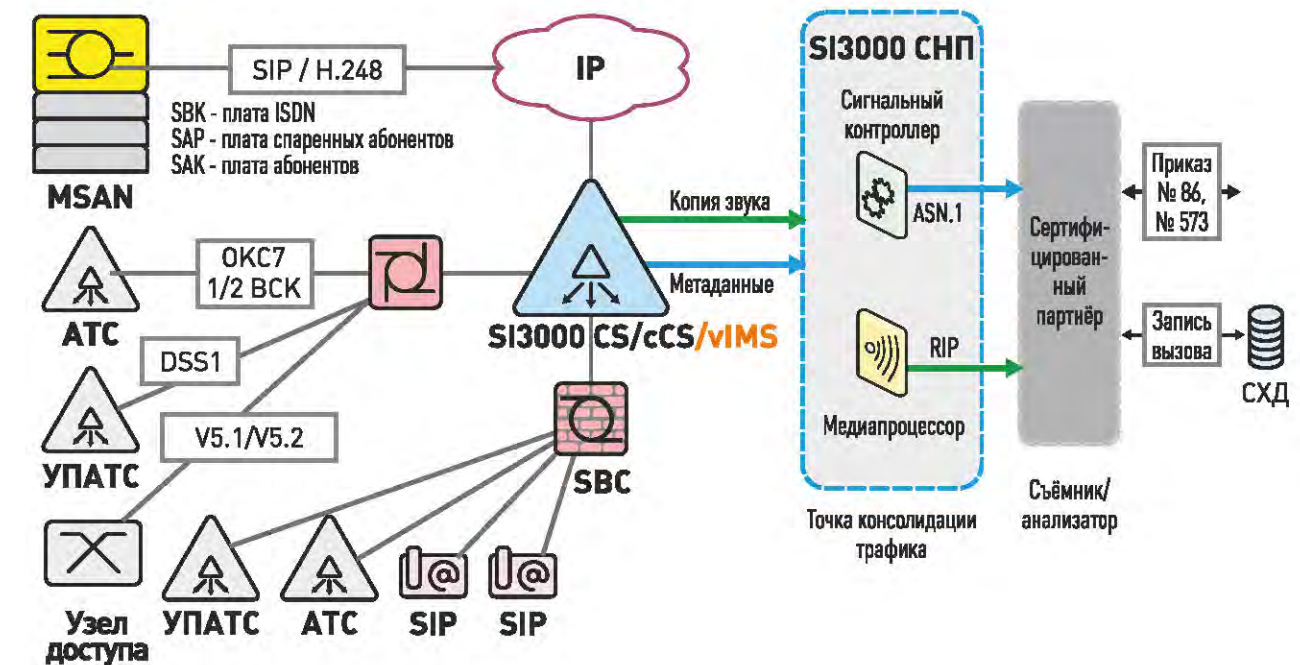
SIP / H.248

IP

SBK - плата ISDN
SAP - плата спаренных абонентов
SAK - плата абонентов

MSAN

OKC7
1/2 ВСК

АТС

DSS1

УПАТС

V5.1/V5.2

Узел доступа

УПАТС

АТС

SIP

SIP

SBC

Копия звука

Метаданные

SI3000 CS/cCS/vIMS

SI3000 СНП

Сигнальный контроллер

ASN.1

RIP

Медиапроцессор

Точка консолидации трафика

Сертифицированный партнёр

Съёмник/ анализатор

Приказ № 86, № 573

Запись вызова

СХД